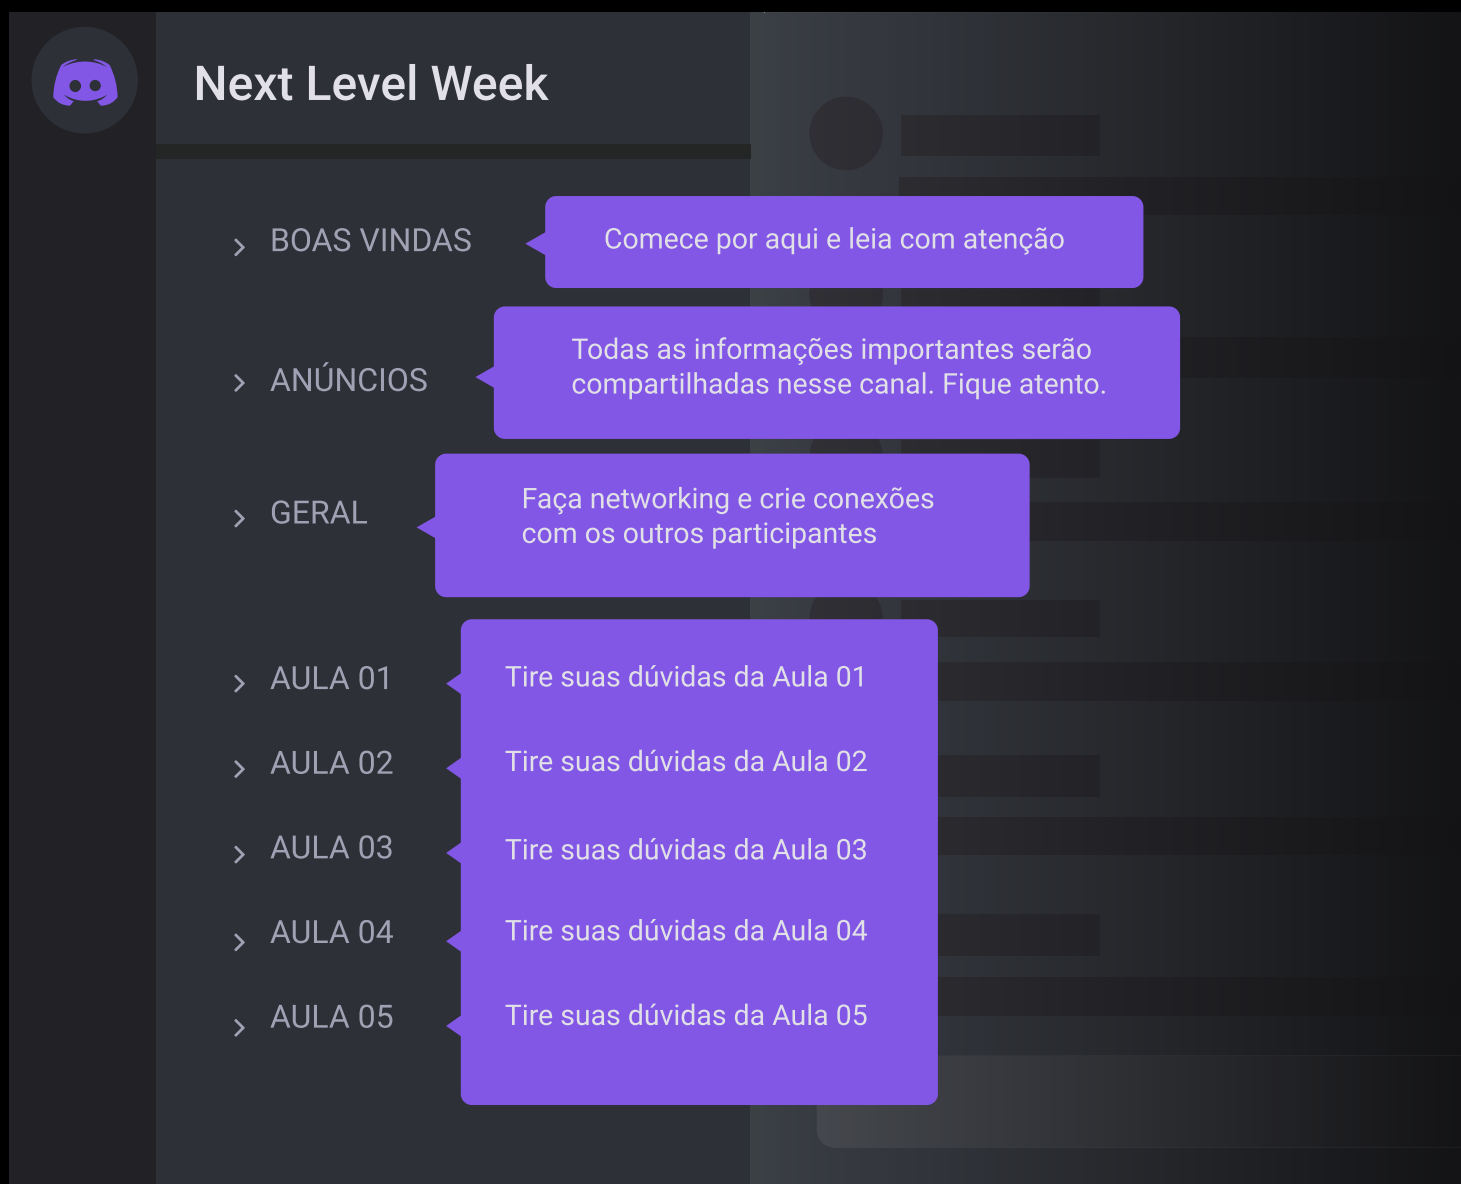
Next Level Week

> BOAS VINDAS

Comece por aqui e leia com atenção

> ANÚNCIOS

Todas as informações importantes serão compartilhadas nesse canal. Fique atento.

> GERAL

Faça networking e crie conexões com os outros participantes

> AULA 01

Tire suas dúvidas da Aula 01

> AULA 02

Tire suas dúvidas da Aula 02

> AULA 03

Tire suas dúvidas da Aula 03

> AULA 04

Tire suas dúvidas da Aula 04

> AULA 05

Tire suas dúvidas da Aula 05